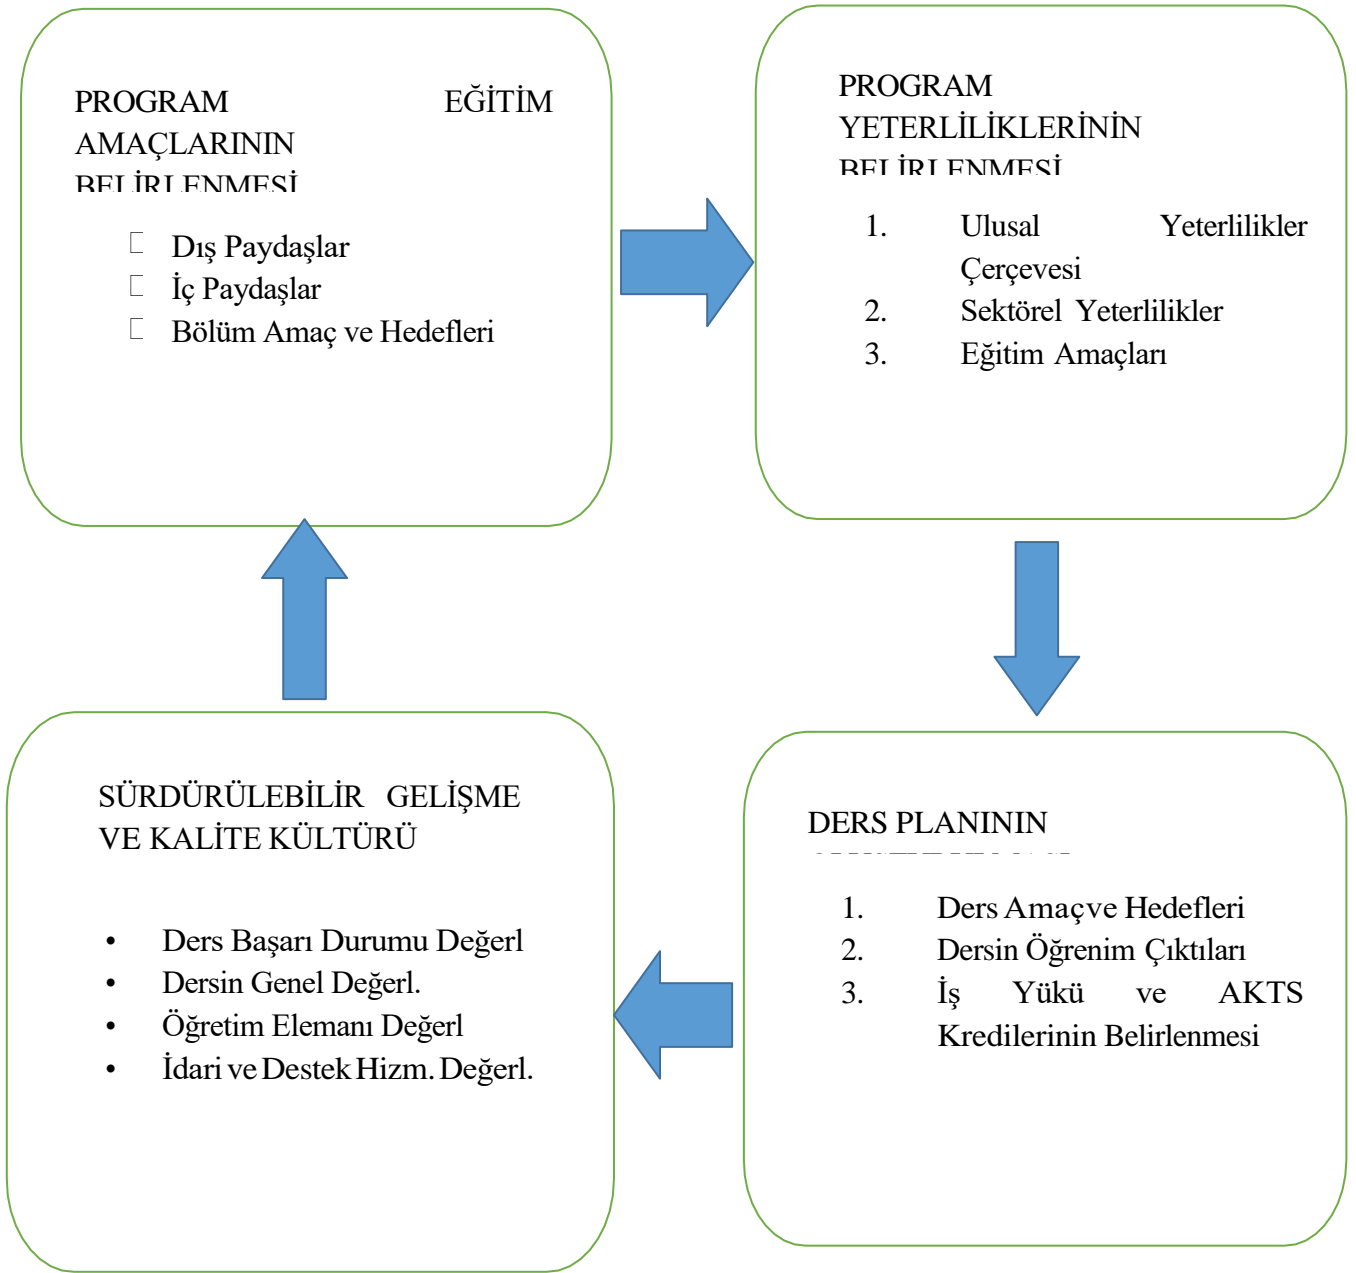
PROGRAM EĞİTİM AMAÇLARININ BELİRLENMESİ

 Dış Paydaşlar
 İç Paydaşlar
 Bölüm Amaç ve Hedefleri

PROGRAM YETERLİLİKLERİNİN BELİRLENMESİ

1. Ulusal Yeterlilikler Çerçevesi
2. Sektörel Yeterlilikler
3. Eğitim Amaçları

DERS PLANININ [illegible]

1. Ders Amaçve Hedefleri
2. Dersin Öğrenim Çıktıları
3. İş Yükü ve AKTS Kredilerinin Belirlenmesi

SÜRDÜRÜLEBİLİR GELİŞME VE KALİTE KÜLTÜRÜ

• Ders Başarı Durumu Değerl
• Dersin Genel Değerl.
• Öğretim Elemanı Değerl
• İdari ve Destek Hizm. Değerl.